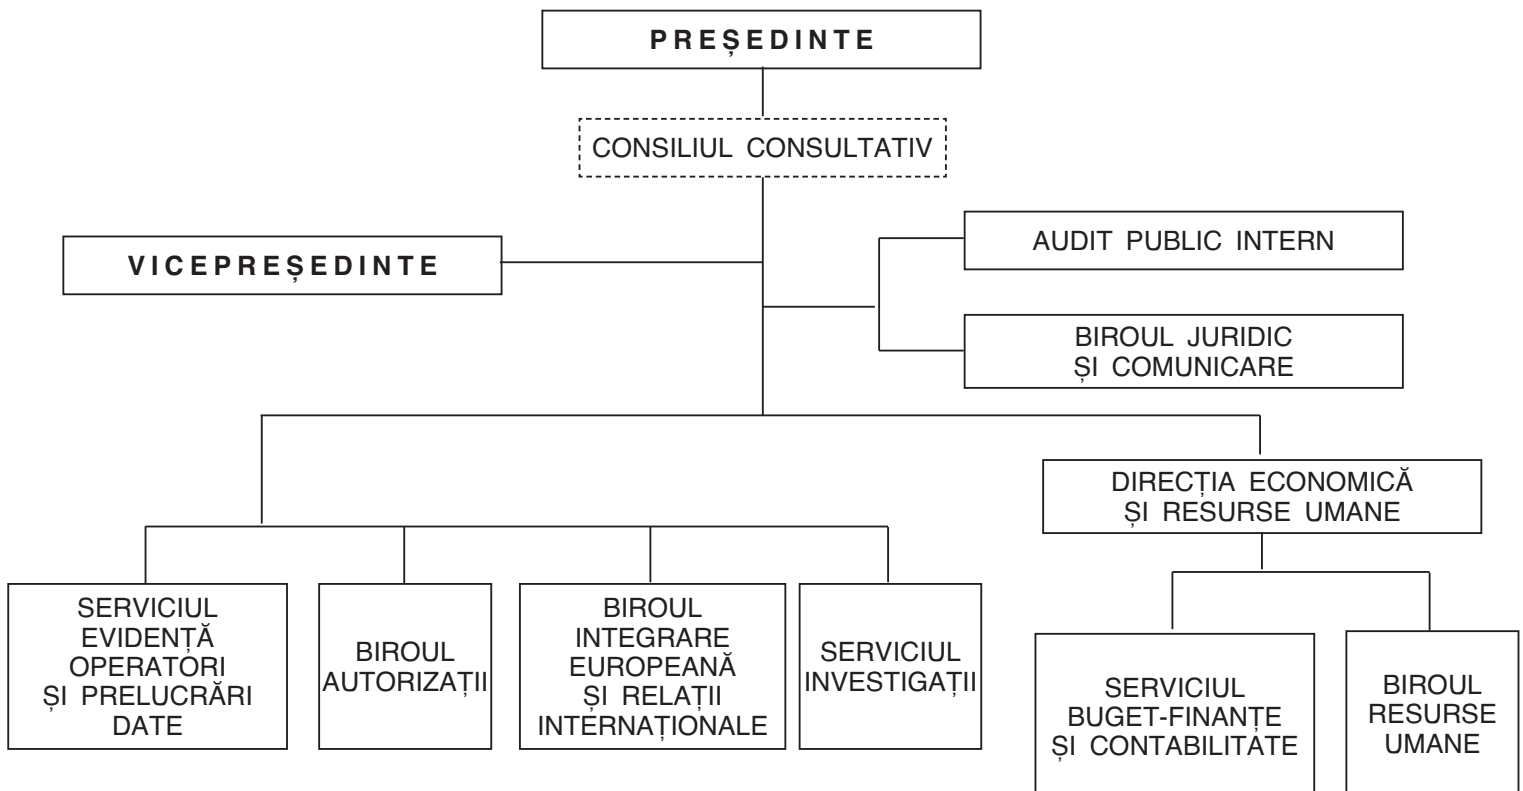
PREȘEDINTE

CONSILIUL CONSULTATIV

VICEPREȘEDINTE

AUDIT PUBLIC INTERN

BIROUL JURIDIC ȘI COMUNICARE

DIRECȚIA ECONOMICĂ ȘI RESURSE UMANE

SERVICIUL EVIDENȚĂ OPERATORI ȘI PRELUCRĂRI DATE

BIROUL AUTORIZAȚII

BIROUL INTEGRARE EUROPEANĂ ȘI RELAȚII INTERNAȚIONALE

SERVICIUL INVESTIGAȚII

SERVICIUL BUGET-FINANȚE ȘI CONTABILITATE

BIROUL RESURSE UMANE